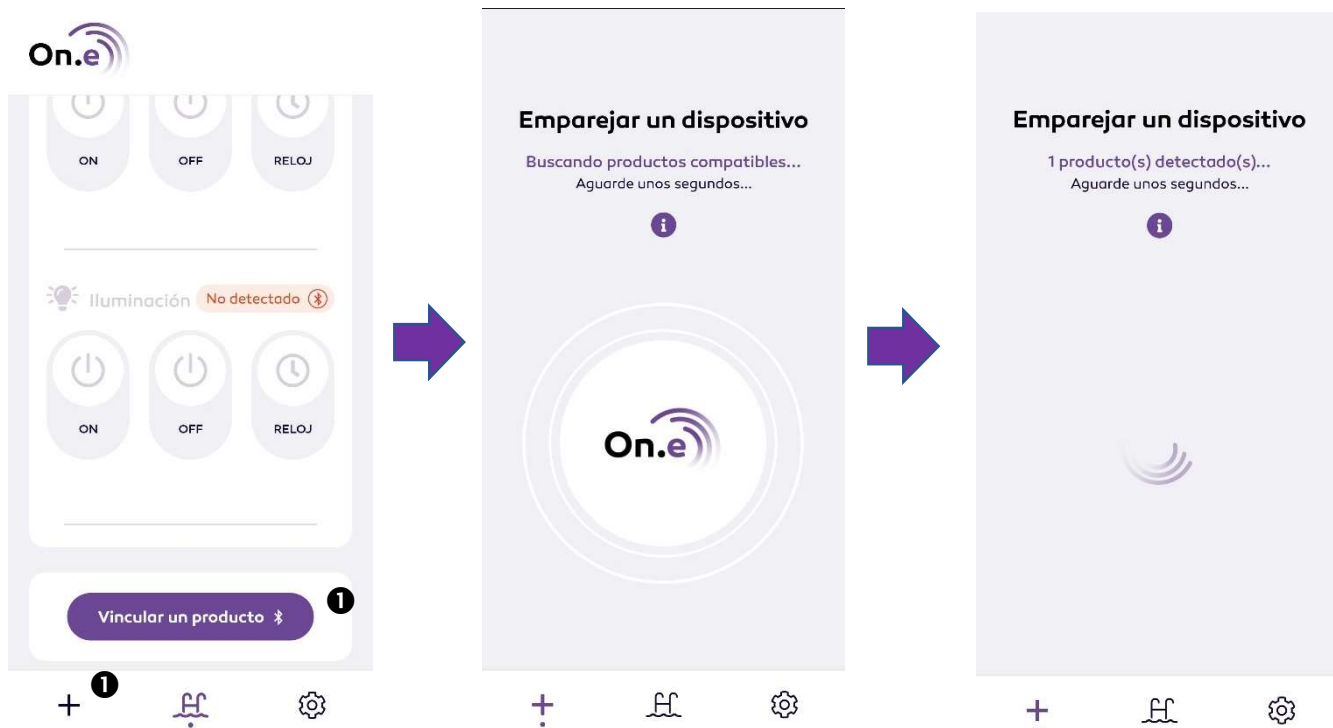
On.e

ON OFF RELOJ

Iluminación No detectado

ON OFF RELOJ

Vincular un producto 1

+ 1

Emparejar un dispositivo

Buscando productos compatibles...
Aguarde unos segundos...

On.e

+

Emparejar un dispositivo

1 producto(s) detectado(s)...
Aguarde unos segundos...

+